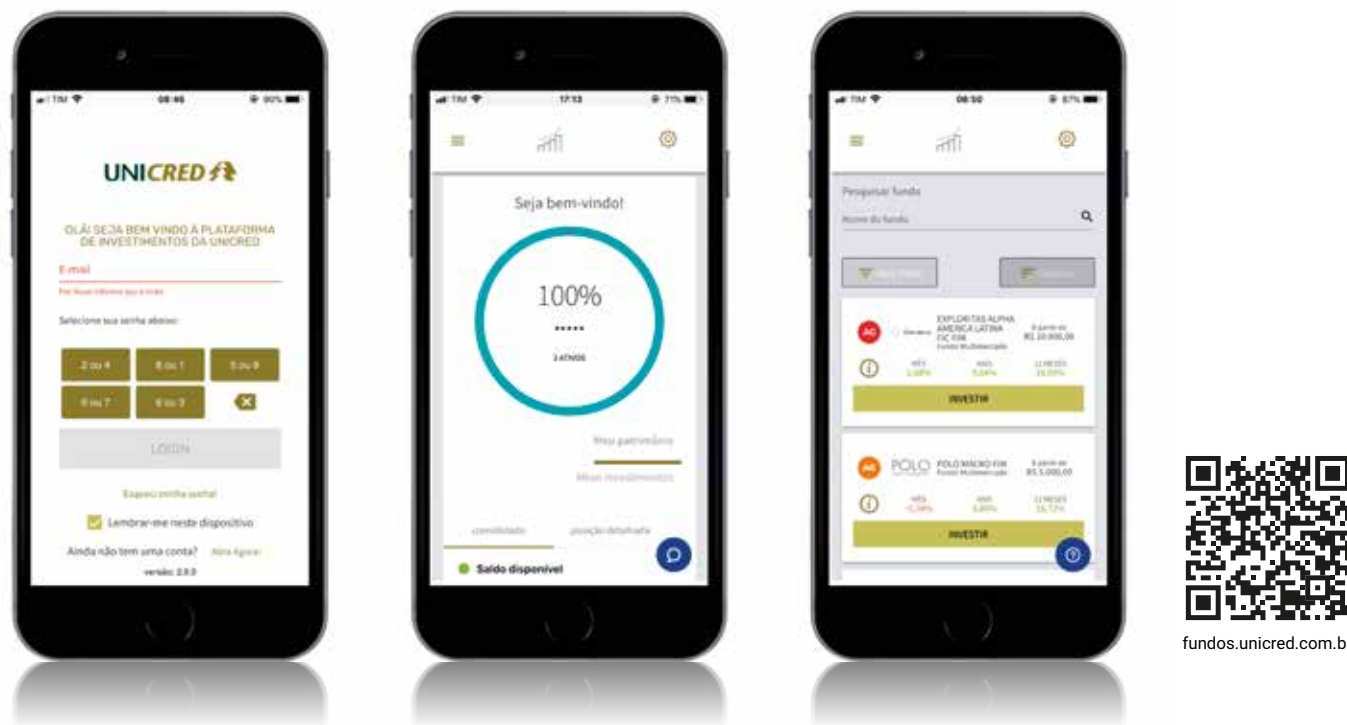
TIM 08:46 90%

UNICRED

OLÁ! SEJA BEM VINDO À PLATAFORMA DE INVESTIMENTOS DA UNICRED

E-mail

Por favor informe seu e-mail

Selecione sua senha abaixo:

2 ou 4
8 ou 1
5 ou 9
0 ou 7
6 ou 3

LOGIN

Esqueci minha senha!

Lembrar-me neste dispositivo

Ainda não tem uma conta? Abra Agora!

versão: 2.9.0

TIM 17:13 71%

Seja bem-vindo!

100%

*****

3 ATIVOS

Meu patrimônio

Meus investimentos

consolidado

posição detalhada

Saldo disponível

TIM 08:50 87%

Pesquisar fundo

Nome do fundo

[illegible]
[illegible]

AC
EXPLORITAS ALPHA AMERICA LATINA FIC FIM
Fundo Multimercado
A partir de R$ 10.000,00

MÊS 1,08%
ANO 5,24%
12 MESES 15,05%

INVESTIR

AG
POLO
POLO MACRO FIM
Fundo Multimercado
A partir de R$ 5.000,00

MÊS -1,34%
ANO 3,80%
12 MESES 16,72%

INVESTIR

fundos.unicred.com.b